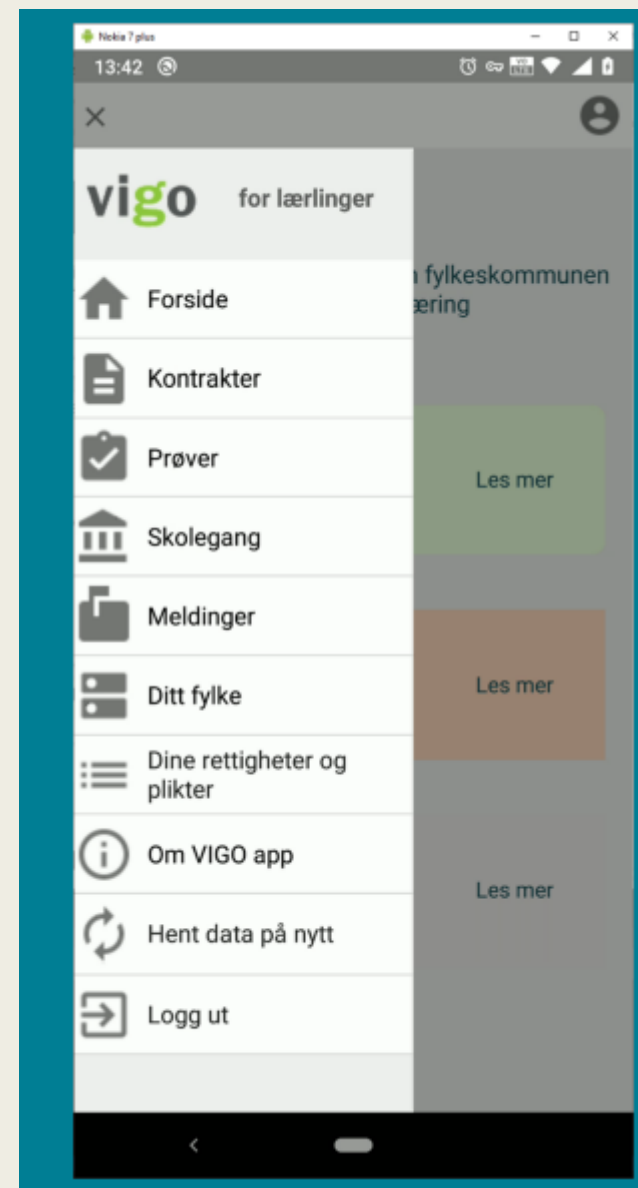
Nokia 7 plus

13:42

×

vigo for lærlinger

Forside

Kontrakter

Prøver

Skolegang

Meldinger

Ditt fylke

Dine rettigheter og plikter

Om VIGO app

Hent data på nytt

Logg ut

fylkeskommunen

ering

Les mer

Les mer

Les mer